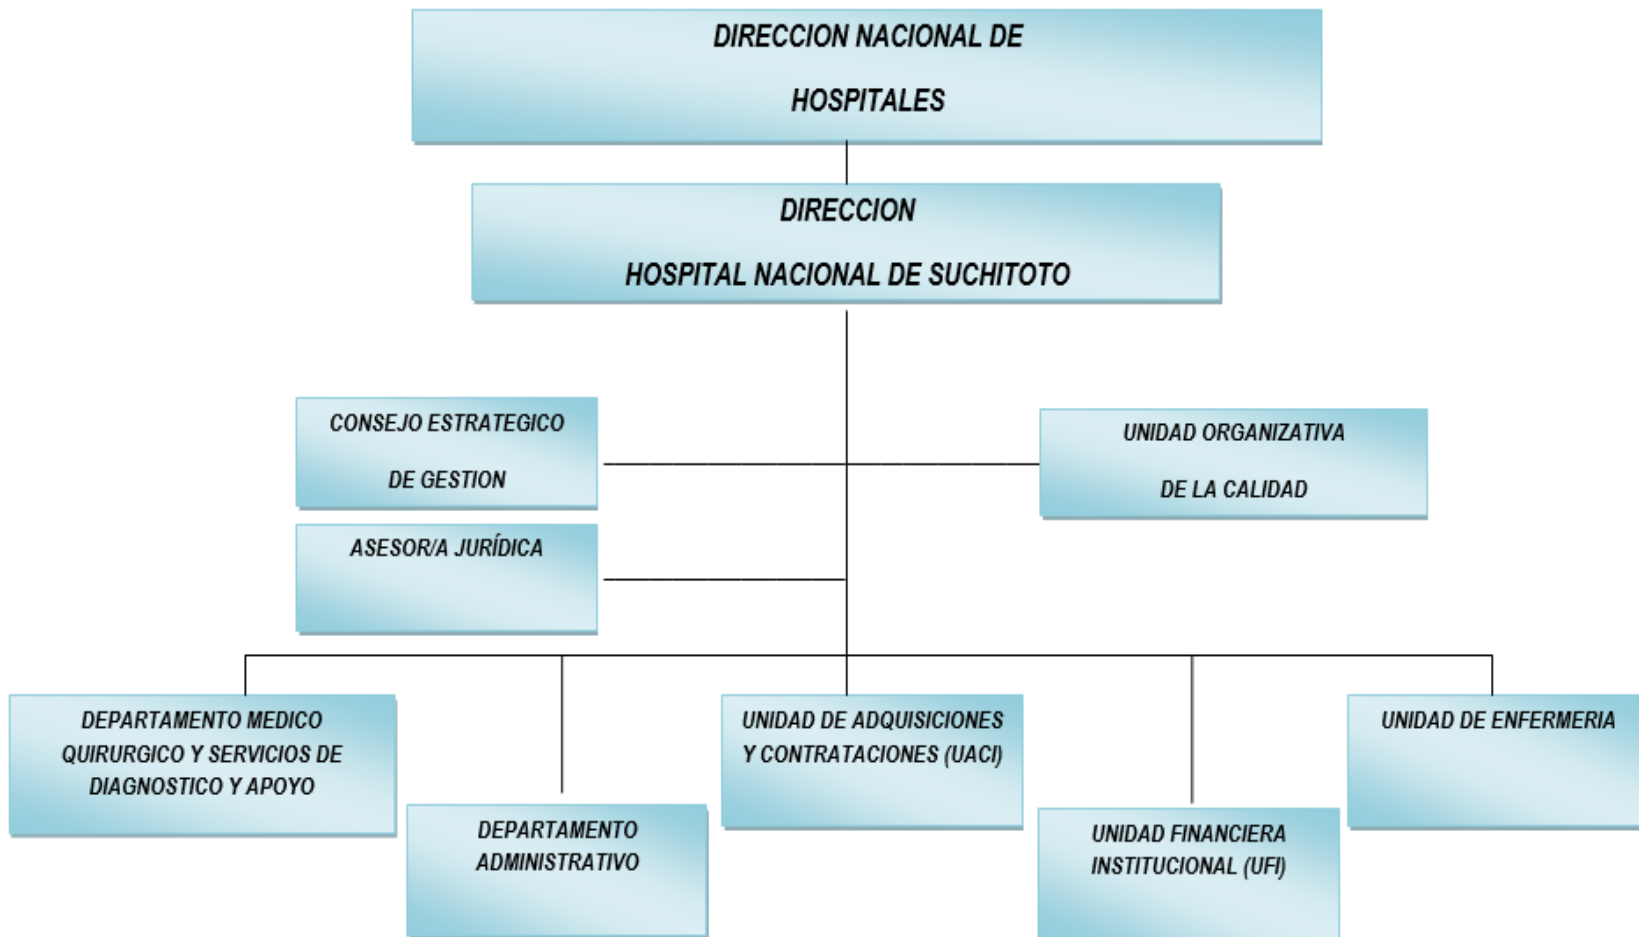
DIRECCION NACIONAL DE HOSPITALES

DIRECCION HOSPITAL NACIONAL DE SUCHITOTO

CONSEJO ESTRATEGICO DE GESTION

UNIDAD ORGANIZATIVA DE LA CALIDAD

ASESOR/A JURÍDICA

DEPARTAMENTO MEDICO QUIRURGICO Y SERVICIOS DE DIAGNOSTICO Y APOYO

DEPARTAMENTO ADMINISTRATIVO

UNIDAD DE ADQUISICIONES Y CONTRATACIONES (UACI)

UNIDAD FINANCIERA INSTITUCIONAL (UFI)

UNIDAD DE ENFERMERIA